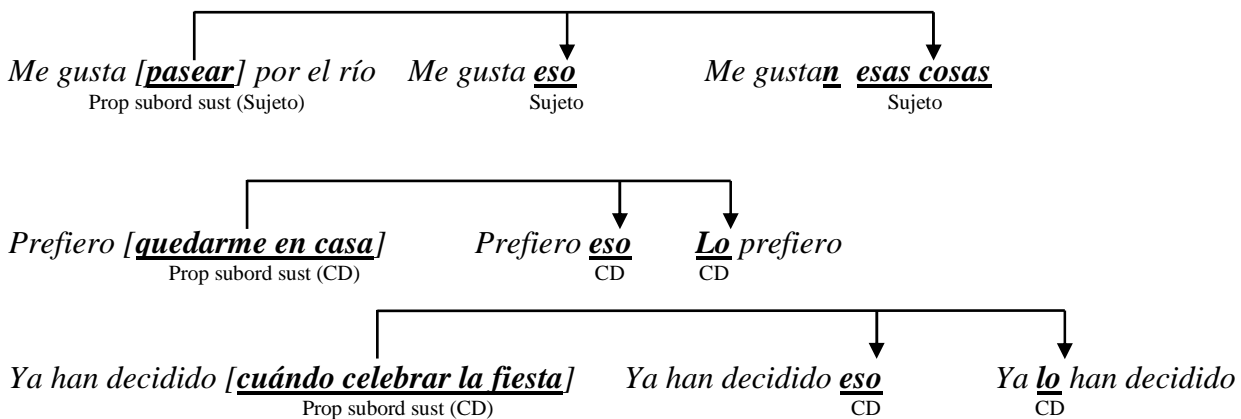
Me gusta [pasear] por el río
Prop subord sust (Sujeto)

Me gusta eso
Sujeto

Me gustan esas cosas
Sujeto

Prefiero [quedarme en casa]
Prop subord sust (CD)

Prefiero eso
CD

Lo prefiero
CD

Ya han decidido [cuándo celebrar la fiesta]
Prop subord sust (CD)

Ya han decidido eso
CD

Ya lo han decidido
CD